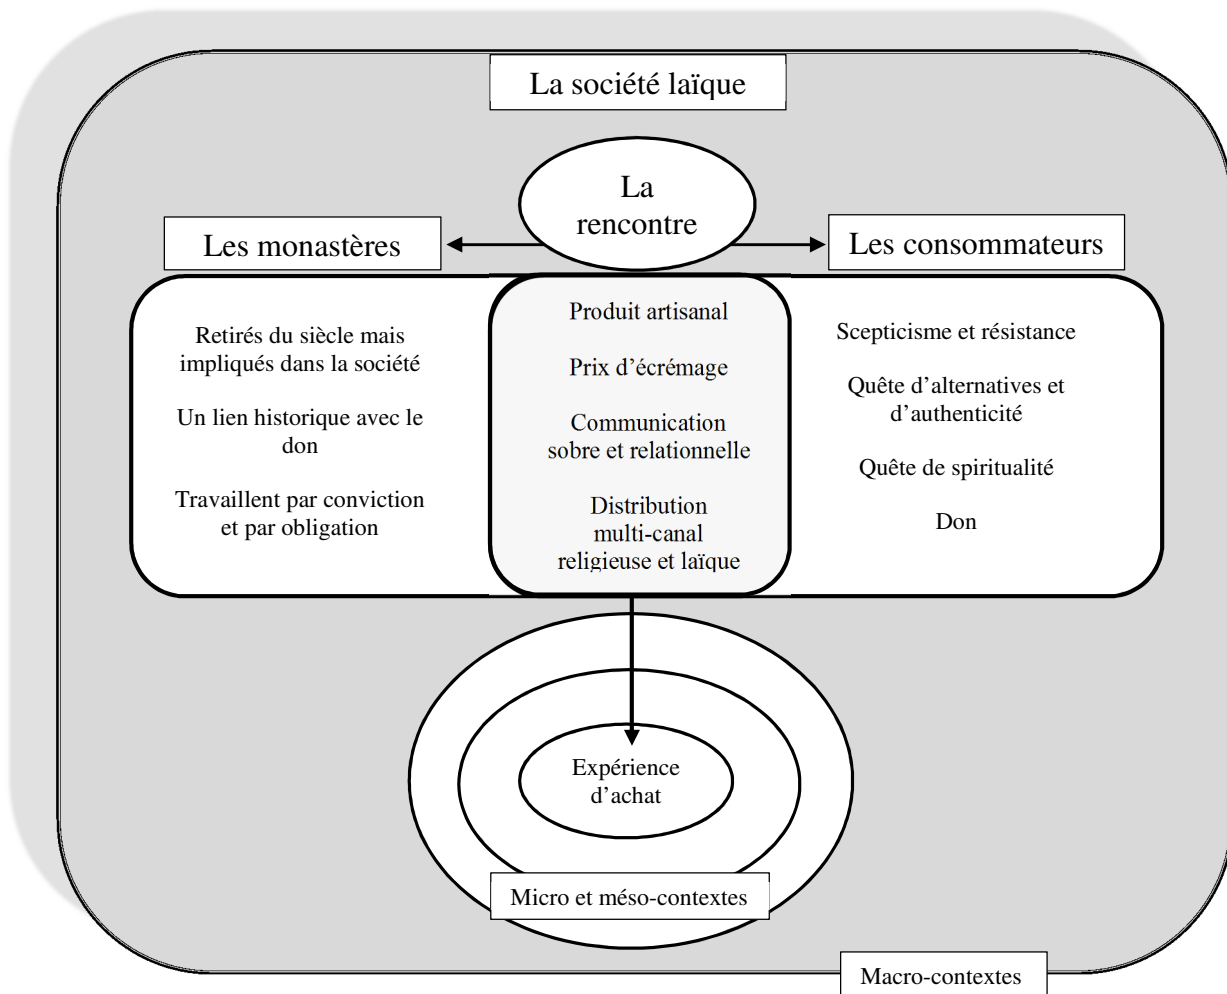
La société laïque

La rencontre

Les monastères

Les consommateurs

Retirés du siècle mais impliqués dans la société

Un lien historique avec le don

Travaillent par conviction et par obligation

Produit artisanal

Prix d'écrémage

Communication sobre et relationnelle

Distribution multi-canal religieuse et laïque

Scepticisme et résistance

Quête d'alternatives et d'authenticité

Quête de spiritualité

Don

Expérience d'achat

Micro et méso-contextes

Macro-contextes